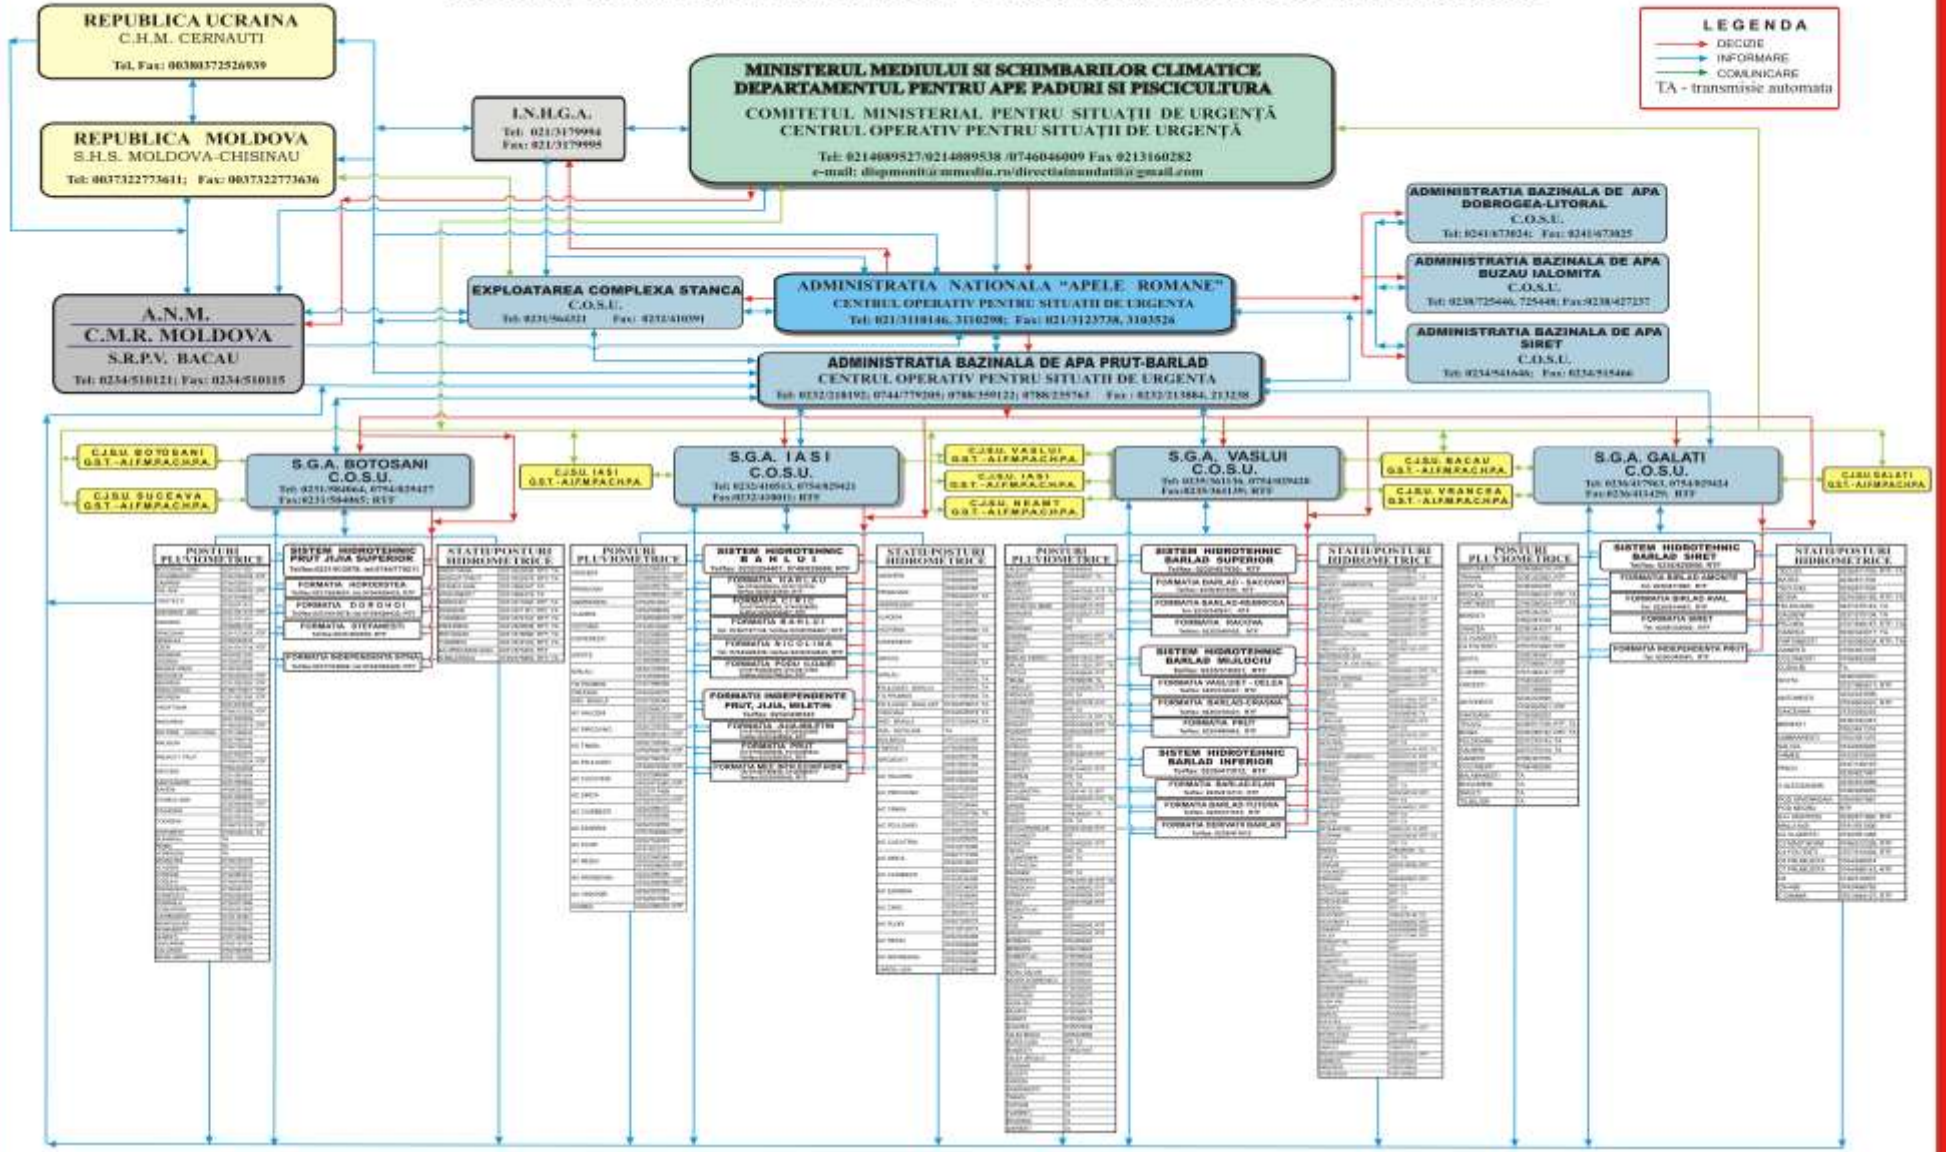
REPUBLICA UCRAINA
C.H.M. CERNAUTI
Tel, Fax: 00380372526939

REPUBLICA MOLDOVA
S.H.S. MOLDOVA-CHISINAU
Tel: 0037322773611; Fax: 0037322773636

I.N.H.G.A.
Tel: 021/3179994
Fax: 021/3179995

MINISTERUL MEDIULUI SI SCHIMBARILOR CLIMATICE
DEPARTAMENTUL PENTRU APE PADURI SI PISCICULTURA
COMITETUL MINISTERIAL PENTRU SITUAȚII DE URGENȚĂ
CENTRUL OPERATIV PENTRU SITUAȚII DE URGENȚĂ
Tel: 0214089527/0214089538 /0746046009 Fax 0213160282
e-mail: dispmonit@mmediu.ro/directiainundatii@gmail.com

LEGENDA
DECIZIE
INFORMARE
COMUNICARE
TA - transmisie automata

ADMINISTRATIA BAZINALA DE APA DOBROGEA-LITORAL
C.O.S.U.
Tel: 0241/673024; Fax: 0241/673025

ADMINISTRATIA BAZINALA DE APA BUZAU IALOMITA
C.O.S.U.
Tel: 0238/725446, 725448; Fax:0238/427237

ADMINISTRATIA BAZINALA DE APA SIRET
C.O.S.U.
Tel: 0234/541646; Fax: 0234/515466

EXPLOATAREA COMPLEXA STANCA
C.O.S.U.
Tel: 0231/564321 Fax: 0231/610391

ADMINISTRATIA NATIONALA "APELE ROMANE"
CENTRUL OPERATIV PENTRU SITUATII DE URGENTA
Tel: 021/3110146, 3110298; Fax: 021/3123738, 3103526

A.N.M.
C.M.R. MOLDOVA
S.R.P.V. BACAU
Tel: 0234/510121; Fax: 0234/510115

ADMINISTRATIA BAZINALA DE APA PRUT-BARLAD
CENTRUL OPERATIV PENTRU SITUATII DE URGENTA
Tel: 0232/218192; 0744/779209; 0788/359122; 0788/235765 Fax : 0232/213884, 213238

C.J.S.U. BOTOSANI
G.S.T. - A.J.F.M.P.A.C.H.P.A.

C.J.S.U. SUCEAVA
G.S.T. - A.J.F.M.P.A.C.H.P.A.

S.G.A. BOTOSANI
C.O.S.U.
Tel: 0231/584064, 0754/029427
Fax:0231/584065; RTF

C.J.S.U. IASI
G.S.T. - A.J.F.M.P.A.C.H.P.A.

S.G.A. IASI
C.O.S.U.
Tel: 0232/410513, 0754/029421
Fax:0232/410811; RTF

C.J.S.U. VASLUI
G.S.T. - A.J.F.M.P.A.C.H.P.A.

C.J.S.U. IASI
G.S.T. - A.J.F.M.P.A.C.H.P.A.

C.J.S.U. NEAMT
G.S.T. - A.J.F.M.P.A.C.H.P.A.

S.G.A. VASLUI
C.O.S.U.
Tel: 0235/361136, 0754/029420
Fax:0235/361139; RTF

C.J.S.U. BACAU
G.S.T. - A.J.F.M.P.A.C.H.P.A.

C.J.S.U. VRANCEA
G.S.T. - A.J.F.M.P.A.C.H.P.A.

S.G.A. GALATI
C.O.S.U.
Tel: 0236/417963, 0754/029424
Fax:0236/413429; RTF

C.J.S.U. GALATI
G.S.T. - A.J.F.M.P.A.C.H.P.A.

POSTURI PLUVIOMETRICE
SISTEM HIDROTEHNIC PRUT JIJIA SUPERIOR
FORMATIA HORODISTEA
FORMATIA DOROHOI
FORMATIA STEFANESTI
FORMATIA INDEPENDENTA SITNA
STATII/POSTURI HIDROMETRICE

POSTURI PLUVIOMETRICE
SISTEM HIDROTEHNIC BAHLUI
FORMATIA HARLAU
FORMATIA CIRIC
FORMATIA BAHLUI
FORMATIA NICOLINA
FORMATIA PODU ILOAIEI
FORMATII INDEPENDENTE PRUT, JIJIA, MILETIN
FORMATIA JIJIA-MILETIN
FORMATIA PRUT
FORMATIA MIC. INTR.
STATII/POSTURI HIDROMETRICE

POSTURI PLUVIOMETRICE
SISTEM HIDROTEHNIC BARLAD SUPERIOR
FORMATIA BARLAD - SACOVAT
FORMATIA BARLAD-REBRICEA
FORMATIA RACOVA
SISTEM HIDROTEHNIC BARLAD MIJLOCIU
FORMATIA VASLUIET - DELEA
FORMATIA BARLAD-CRASNA
FORMATIA PRUT
SISTEM HIDROTEHNIC BARLAD INFERIOR
FORMATIA BARLAD-ELAN
FORMATIA BARLAD-TUTOVA
FORMATIA ZORVENI BARLAD
STATII/POSTURI HIDROMETRICE

POSTURI PLUVIOMETRICE
SISTEM HIDROTEHNIC BARLAD SIRET
FORMATIA BIRLAD AMONTE
FORMATIA BIRLAD AVAL
FORMATIA SIRET
FORMATIA INDEPENDENTA PRUT
STATII/POSTURI HIDROMETRICE